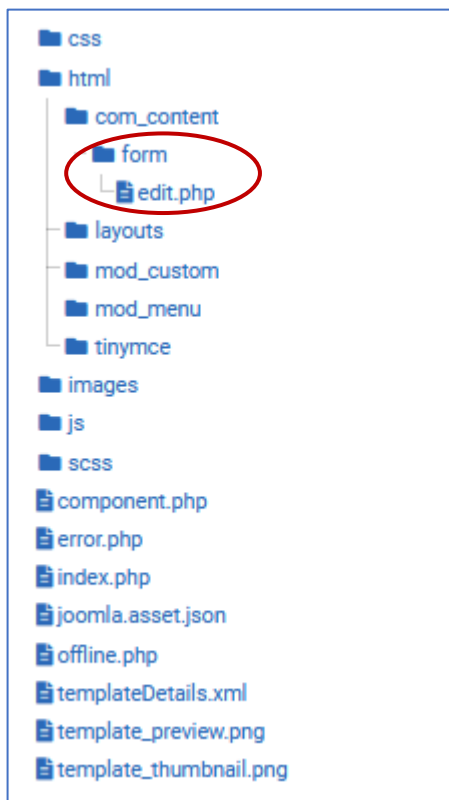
css
html
com_content
form
edit.php
layouts
mod_custom
mod_menu
tinymce
images
js
scss
component.php
error.php
index.php
joomla.asset.json
offline.php
templateDetails.xml
template_preview.png
template_thumbnail.png